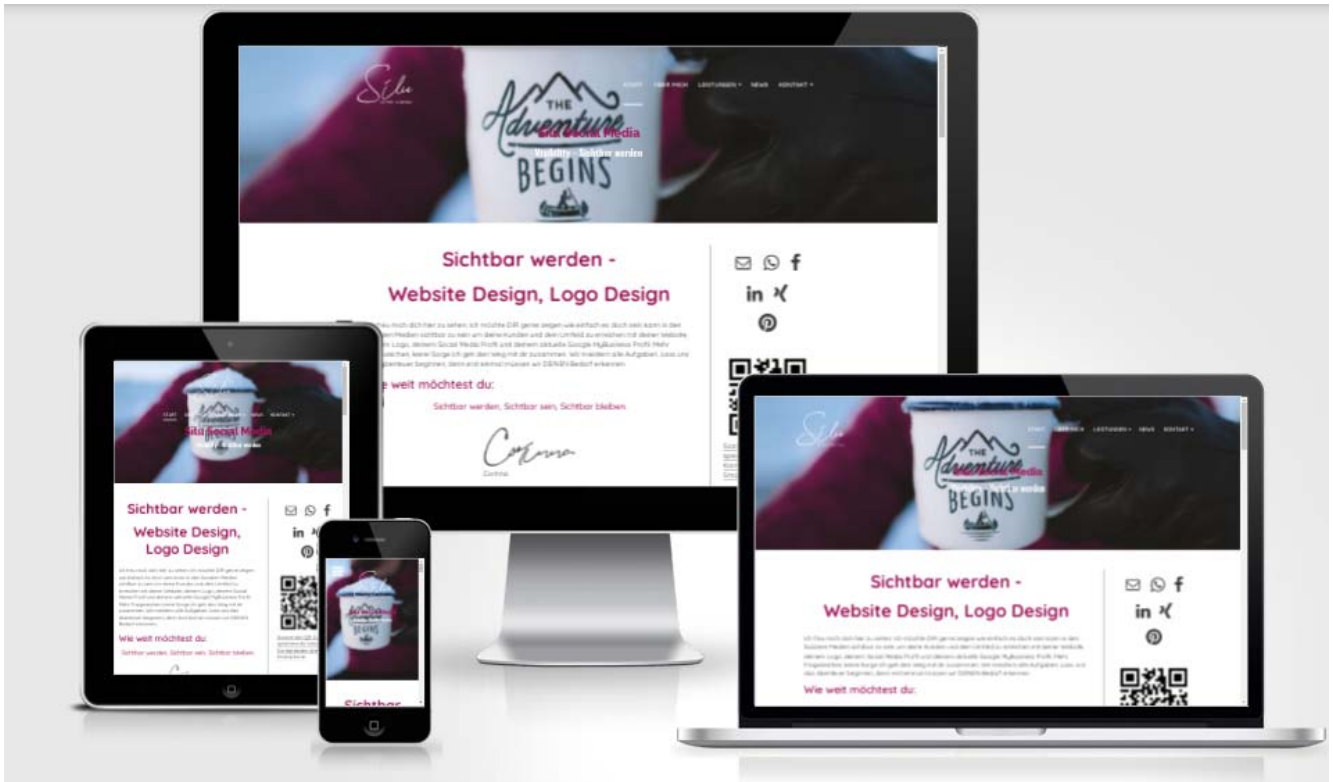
Silu

START ÜBER MICH LEISTUNGEN NEWS KONTAKT

THE Adventure BEGINS

Silu Social Media

Visibility - Sichtbar werden

Sichtbar werden -
Website Design, Logo Design

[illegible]

Wie weit möchtest du:

Sichtbar werden, Sichtbar sein, Sichtbar bleiben

Corinna

Silu Social Media

Sichtbar werden -
Website Design, Logo Design

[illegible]

Wie weit möchtest du:

Sichtbar werden, Sichtbar sein, Sichtbar bleiben

Sichtbar

Silu

START ÜBER MICH LEISTUNGEN NEWS KONTAKT

THE Adventure BEGINS

Sichtbar werden -
Website Design, Logo Design

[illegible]

Wie weit möchtest du: